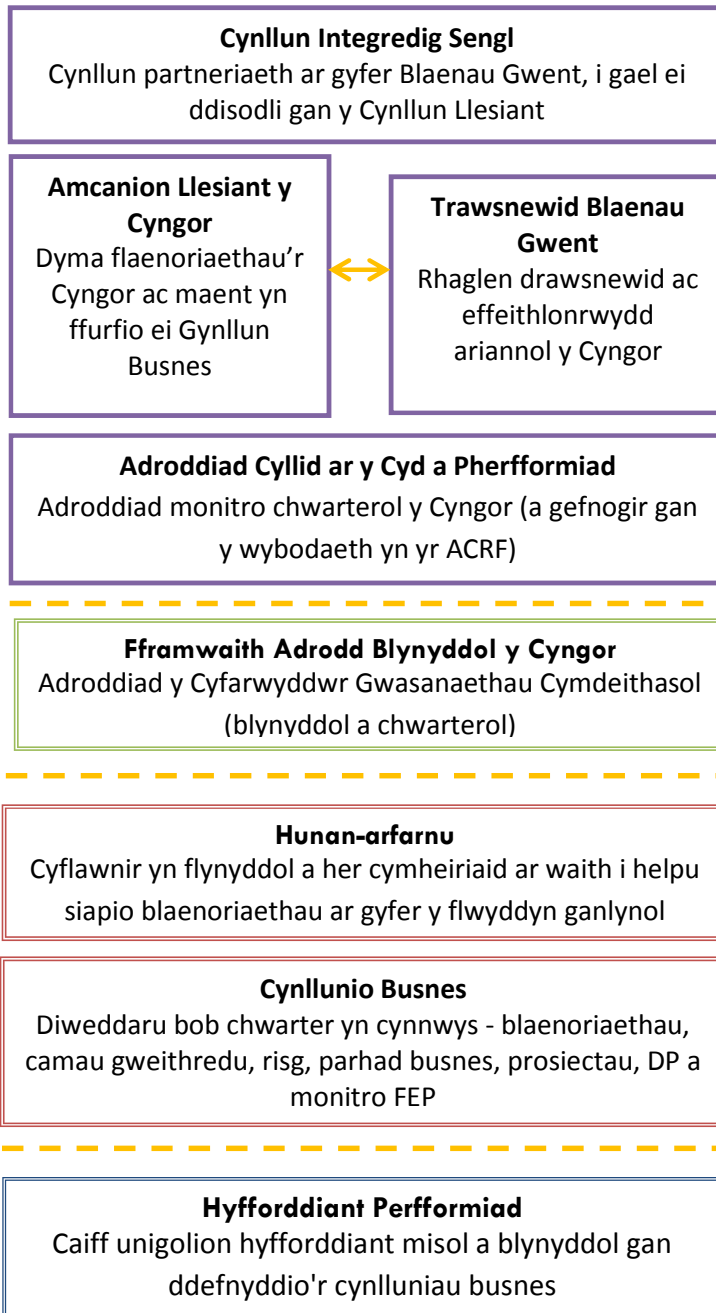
**Cynllun Integredig Sengl**
Cynllun partneriaeth ar gyfer Blaenau Gwent, i gael ei ddisodli gan y Cynllun Llesiant

**Amcanion Llesiant y Cyngor**
Dyma flaenoriaethau'r Cyngor ac maent yn ffurfio ei Gynllun Busnes

**Trawsnewid Blaenau Gwent**
Rhaglen drawsnewid ac effeithlonrwydd ariannol y Cyngor

**Adroddiad Cyllid ar y Cyd a Pherfformiad**
Adroddiad monitro chwarterol y Cyngor (a gefnogir gan y wybodaeth yn yr ACRF)

**Fframwaith Adrodd Blynyddol y Cyngor**
Adroddiad y Cyfarwyddwr Gwasanaethau Cymdeithasol (blynyddol a chwarterol)

**Hunan-arfarnu**
Cyflawnir yn flynyddol a her cymheiriaid ar waith i helpu siapio blaenoriaethau ar gyfer y flwyddyn ganlynol

**Cynllunio Busnes**
Diweddaru bob chwarter yn cynnwys - blaenoriaethau, camau gweithredu, risg, parhad busnes, prosiectau, DP a monitro FEP

**Hyfforddiant Perfformiad**
Caiff unigolion hyfforddiant misol a blynyddol gan ddefnyddio'r cynlluniau busnes